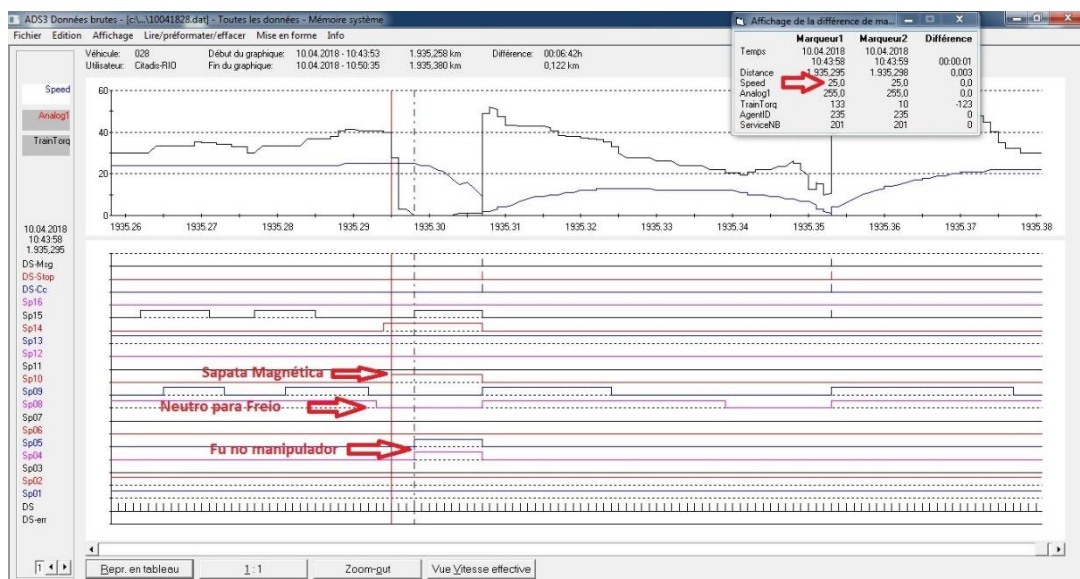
ADS3 Données brutes - [c:\...\10041828.dat] - Toutes les données - Mémoire système

Fichier Edition Affichage Lire/préformater/effacer Mise en forme Info

Véhicule: 028
Utilisateur: Citadis-RIO
Début du graphique: 10.04.2018 - 10:43:53 1.935,258 km
Fin du graphique: 10.04.2018 - 10:50:35 1.935,380 km
Différence: 00:06:42h 0,122 km

Affichage de la différence de ma...

| | Marqueur1 | Marqueur2 | Différence |
|---|---|---|---|
| Temps | 10.04.2018 10:43:58 | 10.04.2018 10:43:59 | 00:00:01 |
| Distance | 1.935,295 | 1.935,298 | 0,003 |
| Speed | 25,0 | 25,0 | 0,0 |
| Analog1 | 255,0 | 255,0 | 0,0 |
| TrainTorq | 133 | 10 | -123 |
| AgentID | 235 | 235 | 0 |
| ServiceNB | 201 | 201 | 0 |

Speed
Analog1
TrainTorq

60
40
20
0

1935.26 1935.27 1935.28 1935.29 1935.30 1935.31 1935.32 1935.33 1935.34 1935.35 1935.36 1935.37 1935.38

10.04.2018
10:43:58
1.935,295

DS-Msg
DS-Stop
DS-Cc
Sp16
Sp15
Sp14
Sp13
Sp12
Sp11
Sp10
Sp09
Sp08
Sp07
Sp06
Sp05
Sp04
Sp03
Sp02
Sp01
DS
DS-err

Sapata Magnética
Neutro para Freio
Fu no manipulador

1

Repr. en tableau
1 : 1
Zoom-out
Vue Vitesse effective